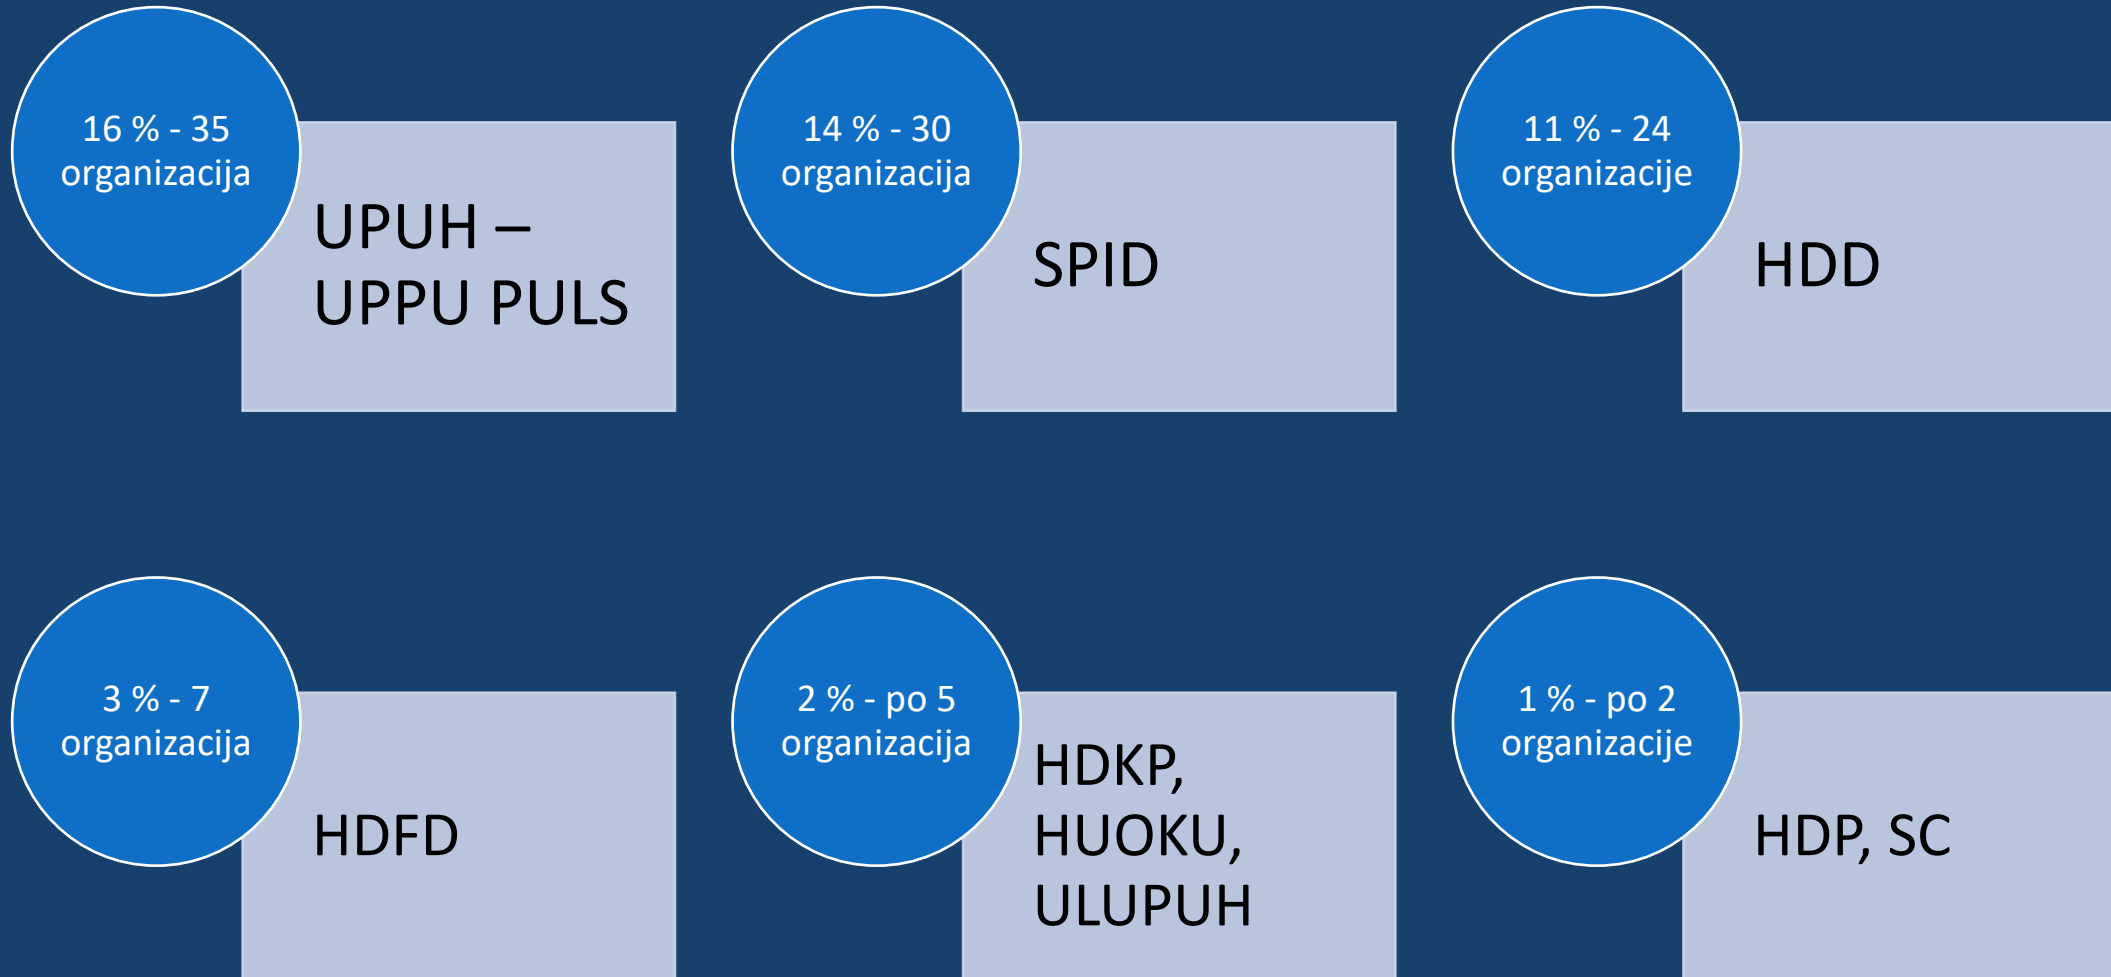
16 % - 35 organizacija

UPUH – UPPU PULS

14 % - 30 organizacija

SPID

11 % - 24 organizacije

HDD

3 % - 7 organizacija

HDFD

2 % - po 5 organizacija

HDKP, HUOKU, ULUPUH

1 % - po 2 organizacije

HDP, SC